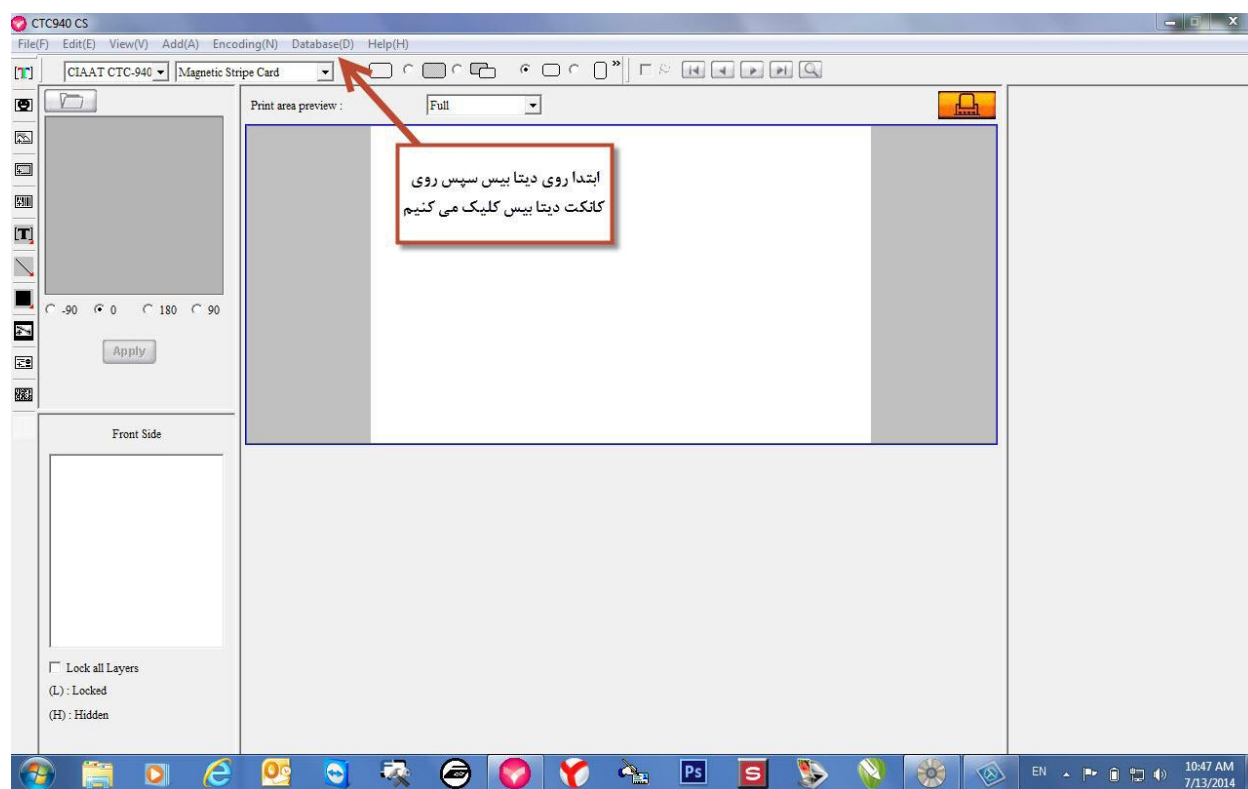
CTC940 CS

File(F) Edit(E) View(V) Add(A) Encoding(N) Database(D) Help(H)

CIAAT CTC-940 Magnetic Stripe Card

Print area preview : Full

ابتدا روی دیتا بیس سپس روی کانکت دیتا بیس کلیک می کنیم

-90 0 180 90

Apply

Front Side

Lock all Layers

(L) : Locked

(H) : Hidden

EN

10:47 AM
7/13/2014